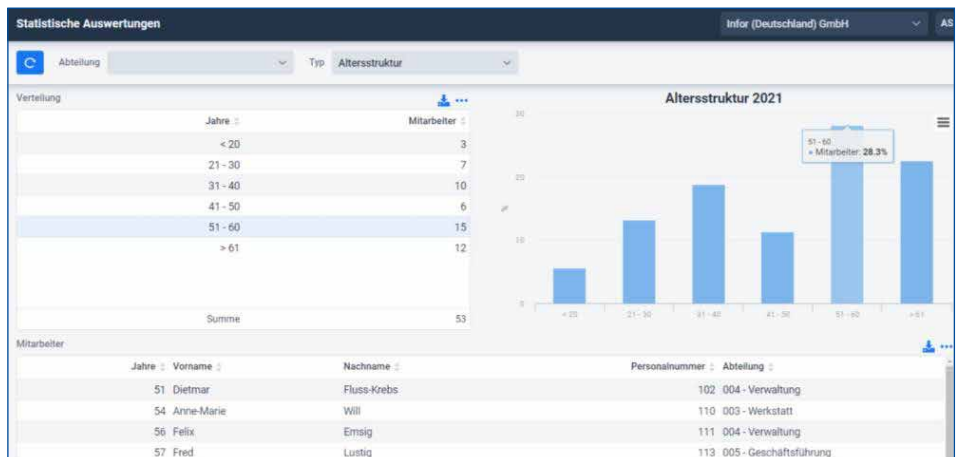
Statistische Auswertungen

Infor (Deutschland) GmbH

AS

Abteilung

Typ Altersstruktur

Verteilung

| Jahre | Mitarbeiter |
|---|---|
| < 20 | 3 |
| 21 - 30 | 7 |
| 31 - 40 | 10 |
| 41 - 50 | 6 |
| 51 - 60 | 15 |
| > 61 | 12 |
| Summe | 53 |

Altersstruktur 2021

51 - 60
• Mitarbeiter: 28.3%

30
20
10
0
%

< 20 21 - 30 31 - 40 41 - 50 51 - 60 > 61

Mitarbeiter

| Jahre | Vorname | Nachname | Personalnummer | Abteilung |
|---|---|---|---|---|
| 51 | Dietmar | Fluss-Krebs | 102 | 004 - Verwaltung |
| 54 | Anne-Marie | Will | 110 | 003 - Werkstatt |
| 56 | Felix | Emsig | 111 | 004 - Verwaltung |
| 57 | Fred | Lustig | 113 | 005 - Geschäftsführung |